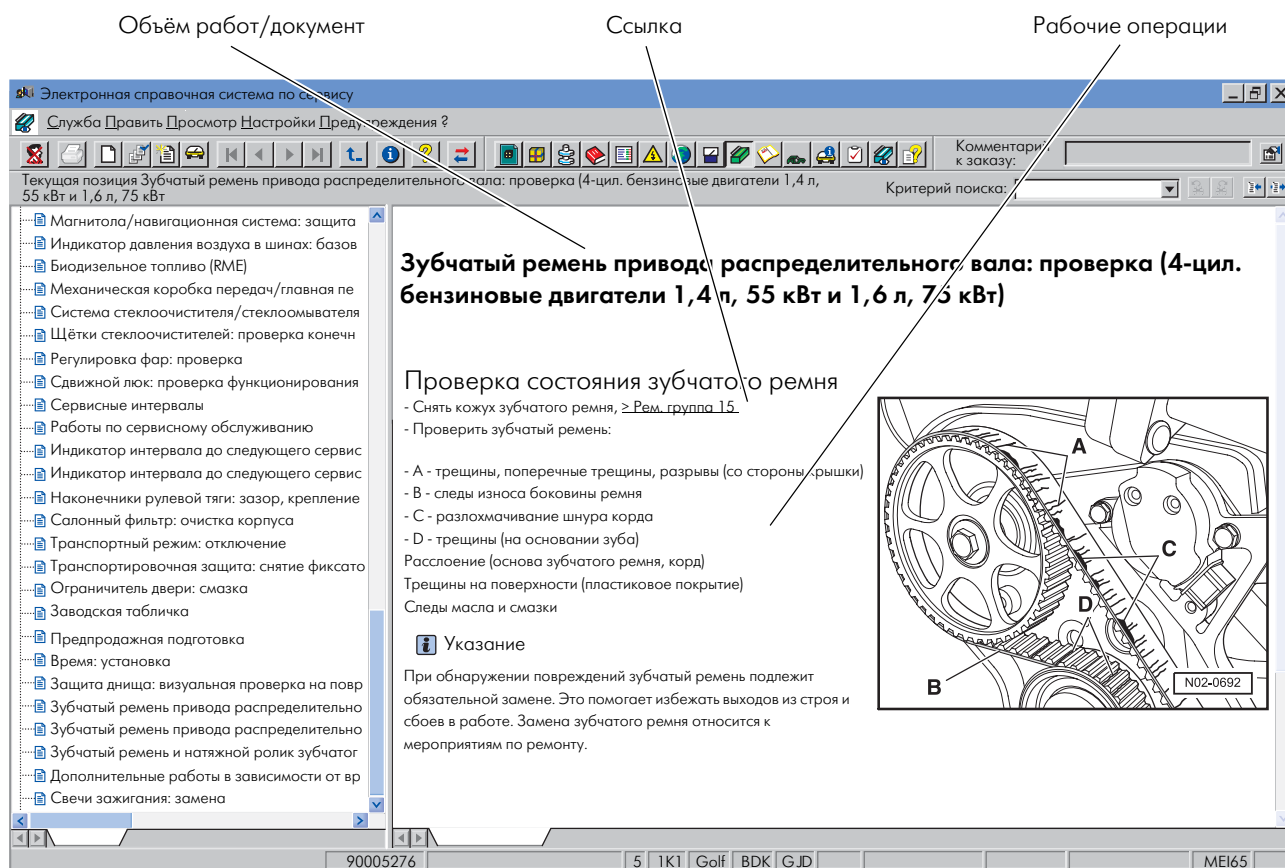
Объём работ/документ

Ссылка

Рабочие операции

Электронная справочная система по сервису

Служба Править Просмотр Настройки Предупреждения ?

Комментарий к заказу:

Текущая позиция Зубчатый ремень привода распределительного вала: проверка (4-цил. бензиновые двигатели 1,4 л, 55 кВт и 1,6 л, 75 кВт)

Критерий поиска:

Магнитола/навигационная система: защита
Индикатор давления воздуха в шинах: базов
Биодизельное топливо (RME)
Механическая коробка передач/главная пе
Система стеклоочистителя/стеклоомывателя
Щётки стеклоочистителей: проверка конечн
Регулировка фар: проверка
Сдвижной люк: проверка функционирования
Сервисные интервалы
Работы по сервисному обслуживанию
Индикатор интервала до следующего сервис
Индикатор интервала до следующего сервис
Наконечники рулевой тяги: зазор, крепление
Салонный фильтр: очистка корпуса
Транспортный режим: отключение
Транспортировочная защита: снятие фиксато
Ограничитель двери: смазка
Заводская табличка
Предпродажная подготовка
Время: установка
Защита днища: визуальная проверка на повр
Зубчатый ремень привода распределительно
Зубчатый ремень привода распределительно
Зубчатый ремень и натяжной ролик зубчатог
Дополнительные работы в зависимости от вр
Свечи зажигания: замена

Зубчатый ремень привода распределительного вала: проверка (4-цил. бензиновые двигатели 1,4 л, 55 кВт и 1,6 л, 75 кВт)

Проверка состояния зубчатого ремня
- Снять кожух зубчатого ремня, ≥ Рем. группа 15
- Проверить зубчатый ремень:

- A - трещины, поперечные трещины, разрывы (со стороны крышки)
- B - следы износа боковины ремня
- C - разлохмачивание шнура корда
- D - трещины (на основании зуба)
Расслоение (основа зубчатого ремня, корд)
Трещины на поверхности (пластиковое покрытие)
Следы масла и смазки

Указание

При обнаружении повреждений зубчатый ремень подлежит обязательной замене. Это помогает избежать выходов из строя и сбоев в работе. Замена зубчатого ремня относится к мероприятиям по ремонту.

A
C
D
B
N02-0692

90005276 | 5 | 1K1 | Golf | BDK | GJD | MEI65